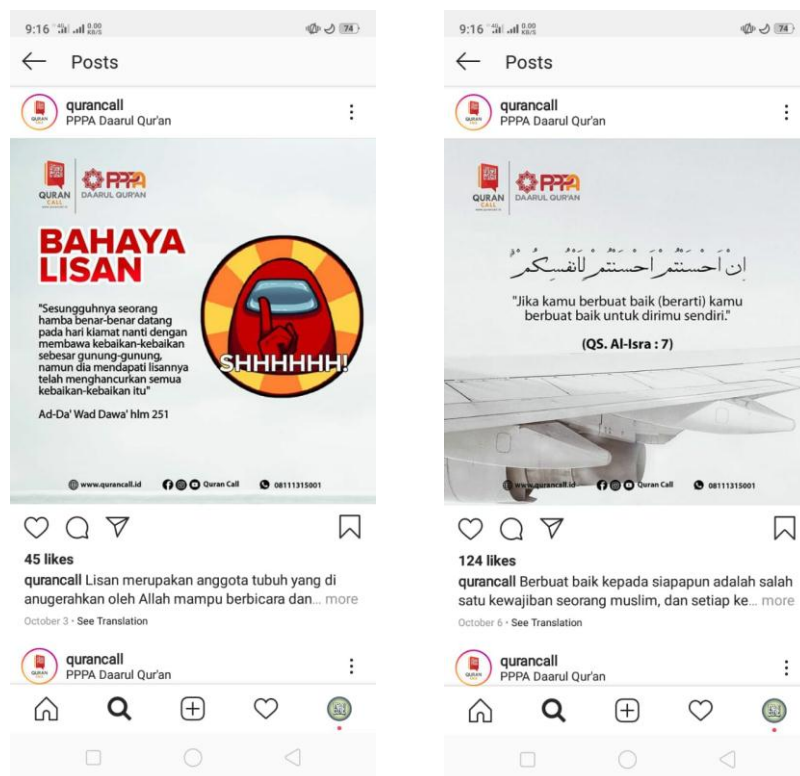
9:16 0.00 KB/S 74

Posts

qurancall
PPPA Daarul Qur'an

QURAN CALL PPPA DAARUL QUR'AN

BAHAYA LISAN

"Sesungguhnya seorang hamba benar-benar datang pada hari kiamat nanti dengan membawa kebaikan-kebaikan sebesar gunung-gunung, namun dia mendapati lisannya telah menghancurkan semua kebaikan-kebaikan itu"

Ad-Da' Wad Dawa' hlm 251

SHHHHHH!

www.qurancall.id Quran Call 08111315001

45 likes

qurancall Lisan merupakan anggota tubuh yang di anugerahkan oleh Allah mampu berbicara dan... more

October 3 · See Translation

qurancall
PPPA Daarul Qur'an

9:16 0.00 KB/S 74

Posts

qurancall
PPPA Daarul Qur'an

QURAN CALL PPPA DAARUL QUR'AN

إِنْ أَحْسَنتُمْ أَحْسَنتُمْ لِأَنفُسِكُمْ

"Jika kamu berbuat baik (berarti) kamu berbuat baik untuk dirimu sendiri."

(QS. Al-Isra : 7)

www.qurancall.id Quran Call 08111315001

124 likes

qurancall Berbuat baik kepada siapapun adalah salah satu kewajiban seorang muslim, dan setiap ke... more

October 6 · See Translation

qurancall
PPPA Daarul Qur'an